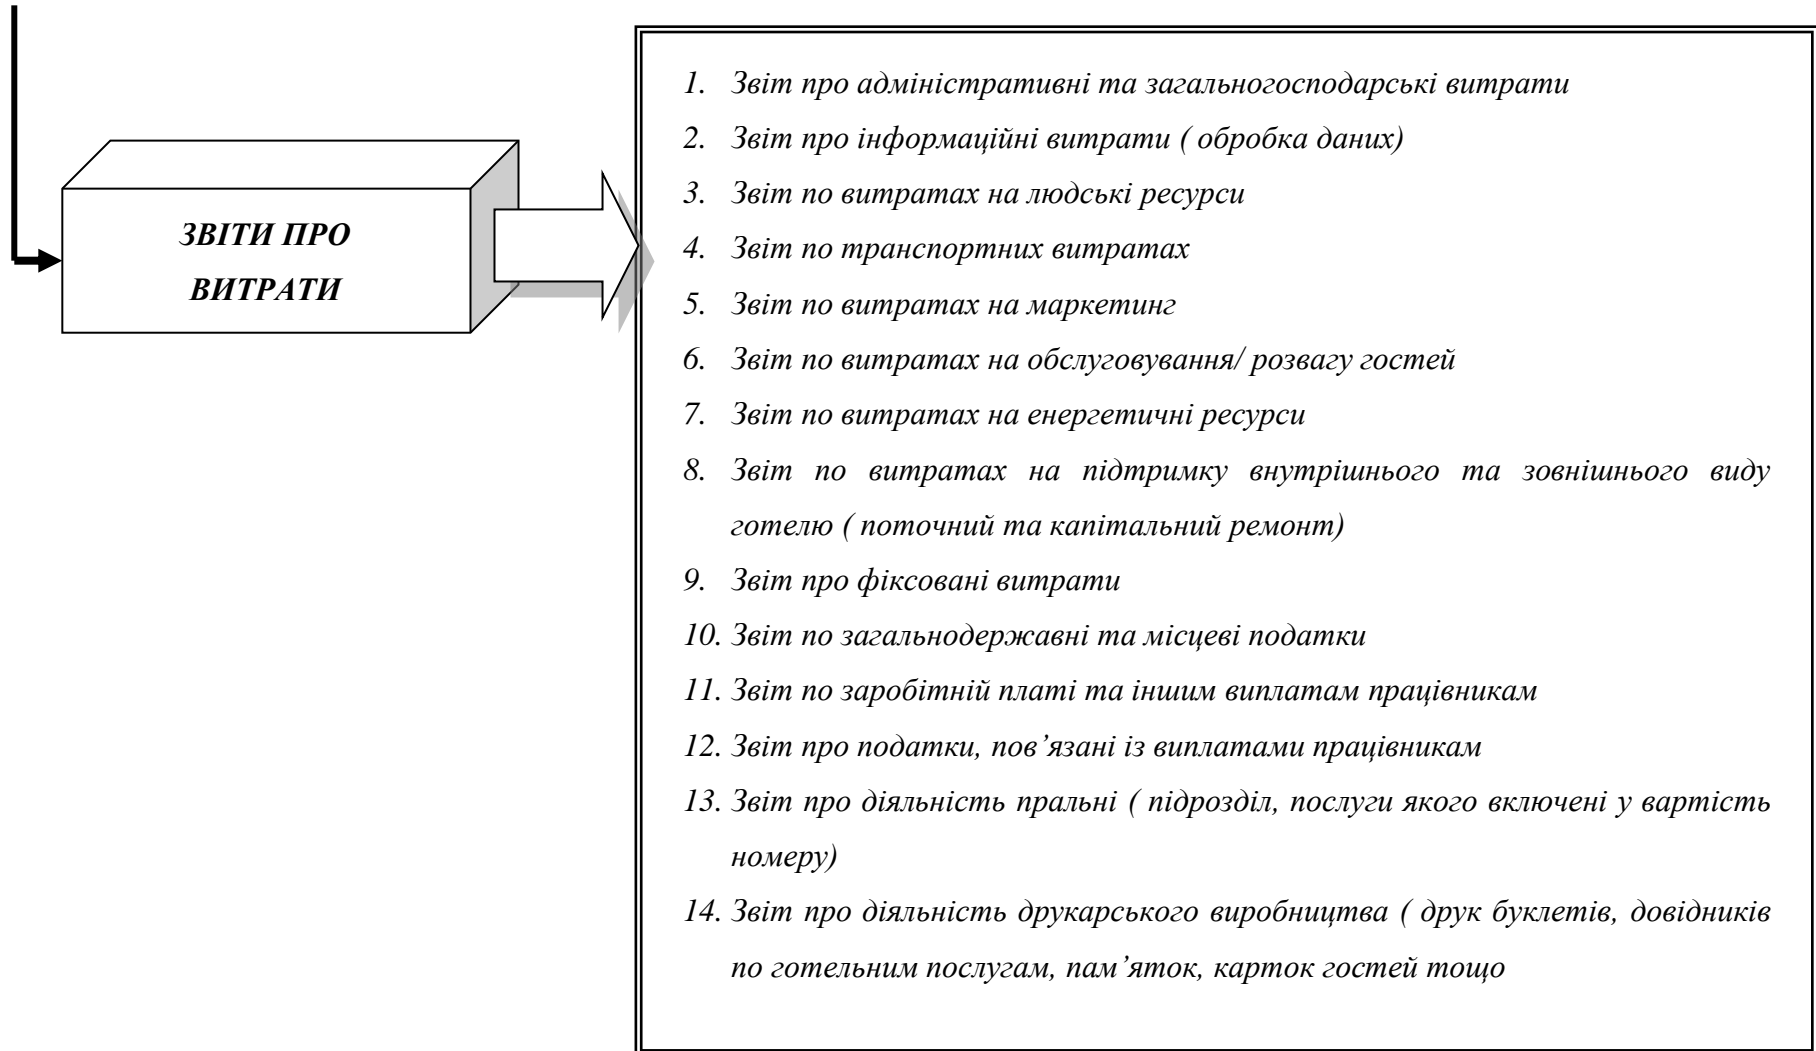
ЗВІТИ ПРО ВИТРАТИ

1. Звіт про адміністративні та загальногосподарські витрати
2. Звіт про інформаційні витрати ( обробка даних)
3. Звіт по витратах на людські ресурси
4. Звіт по транспортних витратах
5. Звіт по витратах на маркетинг
6. Звіт по витратах на обслуговування/ розвагу гостей
7. Звіт по витратах на енергетичні ресурси
8. Звіт по витратах на підтримку внутрішнього та зовнішнього виду готелю ( поточний та капітальний ремонт)
9. Звіт про фіксовані витрати
10. Звіт по загальнодержавні та місцеві податки
11. Звіт по заробітній платі та іншим виплатам працівникам
12. Звіт про податки, пов'язані із виплатами працівникам
13. Звіт про діяльність пральні ( підрозділ, послуги якого включені у вартість номеру)
14. Звіт про діяльність друкарського виробництва ( друк буклетів, довідників по готельним послугам, пам'яток, карток гостей тощо